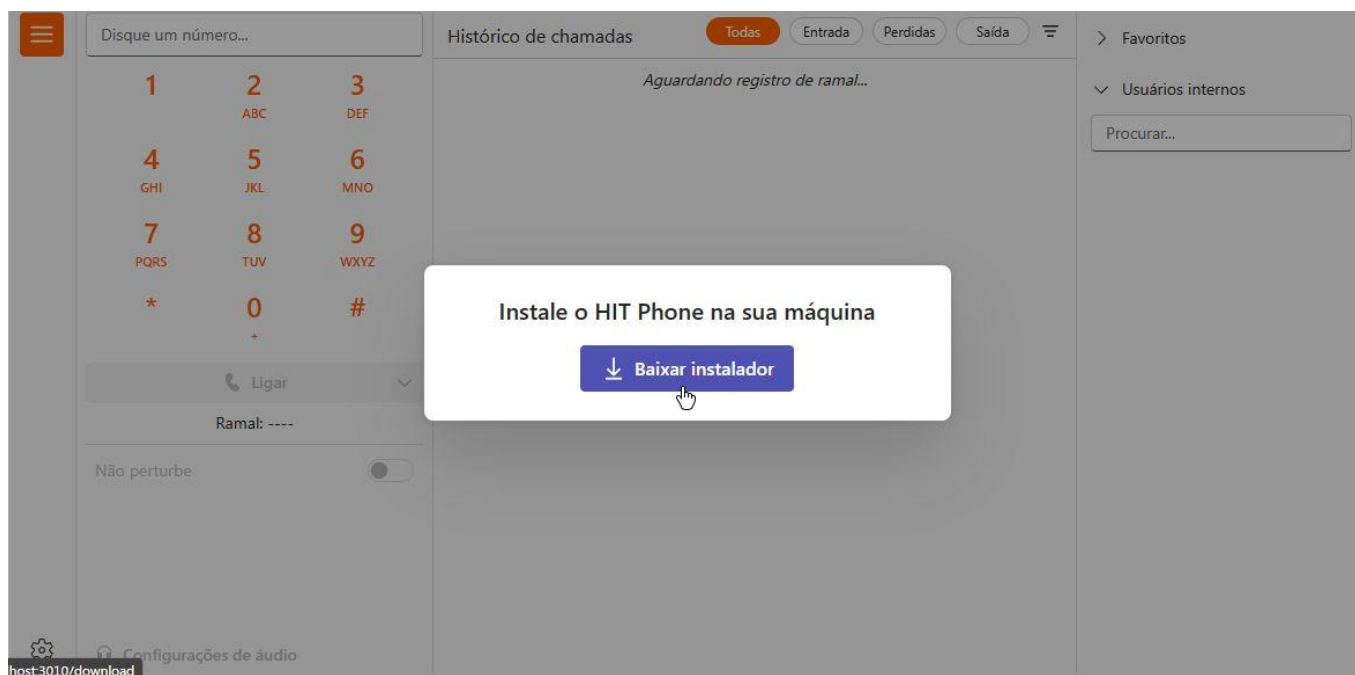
Disque um número...

1
2 ABC
3 DEF
4 GHI
5 JKL
6 MNO
7 PQRS
8 TUV
9 WXYZ
*
0 +
#

Ligar

Ramal: ----

Não perturbe

Configurações de áudio

host:3010/download

Histórico de chamadas

Todas
Entrada
Perdidas
Saída

Aguardando registro de ramal...

Instale o HIT Phone na sua máquina

Baixar instalador

Favoritos

Usuários internos

Procurar...